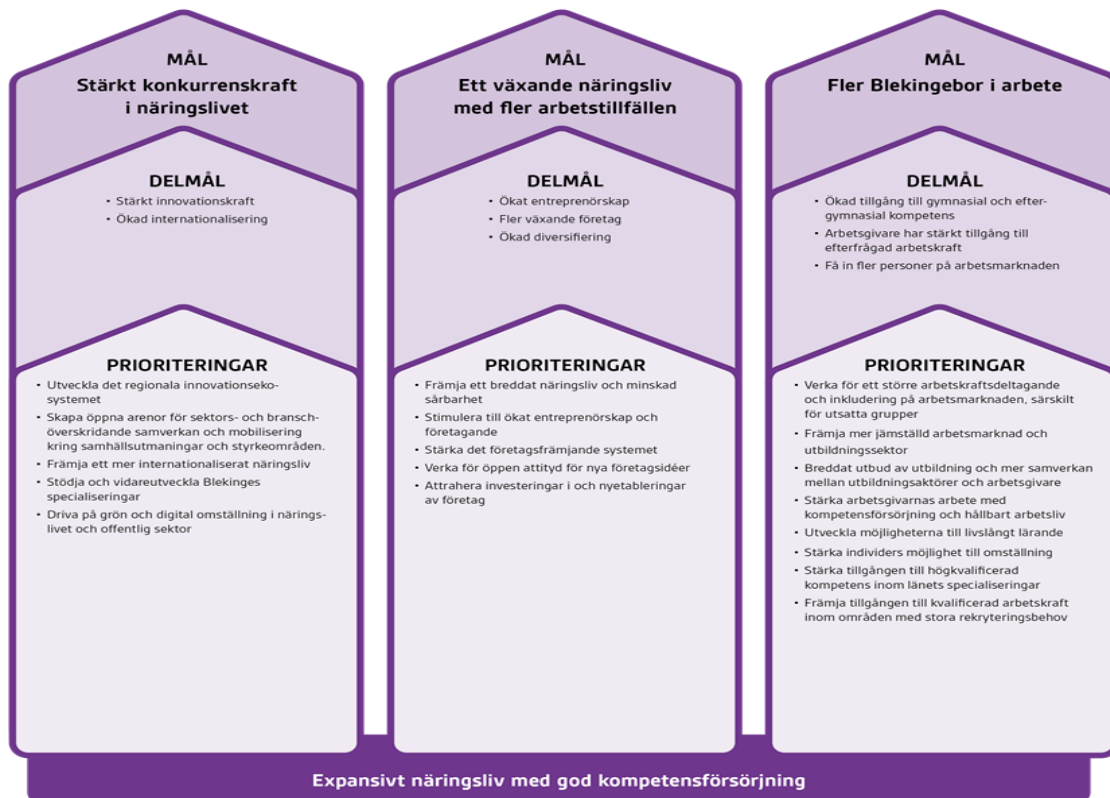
MÅL
Stärkt konkurrenskraft i näringslivet

DELMÅL
• Stärkt innovationskraft
• Ökad internationalisering

PRIORITERINGAR
• Utveckla det regionala innovationsekosystemet
• Skapa öppna arenor för sektors- och branschöverskridande samverkan och mobilisering kring samhällsutmaningar och styrkeområden.
• Främja ett mer internationaliserat näringsliv
• Stödja och vidareutveckla Blekinges specialiseringar
• Driva på grön och digital omställning i näringslivet och offentlig sektor

MÅL
Ett växande näringsliv med fler arbetstillfällen

DELMÅL
• Ökat entreprenörskap
• Fler växande företag
• Ökad diversifiering

PRIORITERINGAR
• Främja ett breddat näringsliv och minskad sårbarhet
• Stimulera till ökat entreprenörskap och företagande
• Stärka det företagsfrämjande systemet
• Verka för öppen attityd för nya företagsidéer
• Attrahera investeringar i och nyetableringar av företag

MÅL
Fler Blekingebor i arbete

DELMÅL
• Ökad tillgång till gymnasial och eftergymnasial kompetens
• Arbetsgivare har stärkt tillgång till efterfrågad arbetskraft
• Få in fler personer på arbetsmarknaden

PRIORITERINGAR
• Verka för ett större arbetskraftsdeltagande och inkludering på arbetsmarknaden, särskilt för utsatta grupper
• Främja mer jämställd arbetsmarknad och utbildningssektor
• Breddat utbud av utbildning och mer samverkan mellan utbildningsaktörer och arbetsgivare
• Stärka arbetsgivarnas arbete med kompetensförsörjning och hållbart arbetsliv
• Utveckla möjligheterna till livslångt lärande
• Stärka individers möjlighet till omställning
• Stärka tillgången till högkvalificerad kompetens inom länets specialiseringar
• Främja tillgången till kvalificerad arbetskraft inom områden med stora rekryteringsbehov

Expansivt näringsliv med god kompetensförsörjning